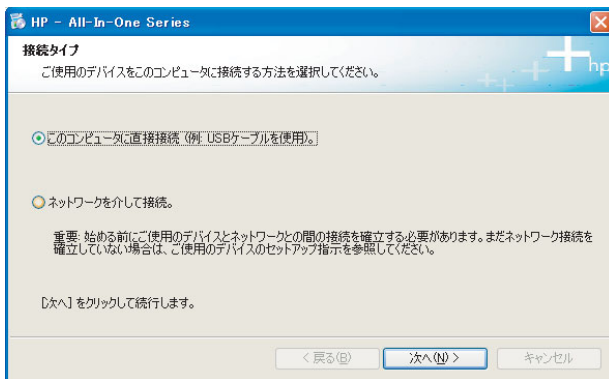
HP - All-In-One Series

接続タイプ

ご使用のデバイスをこのコンピュータに接続する方法を選択してください。

hp

このコンピュータに直接接続 (例: USBケーブルを使用)。

ネットワークを介して接続。

重要: 始める前にご使用のデバイスとネットワークとの間の接続を確立する必要があります。まだネットワーク接続を確立していない場合は、ご使用のデバイスのセットアップ指示を参照してください。

[次へ] をクリックして続行します。

< 戻る(B)

次へ(N) >

キャンセル